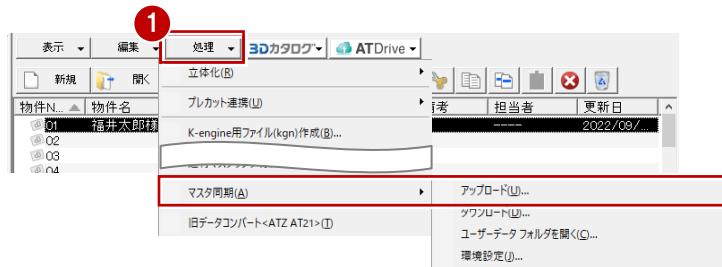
1

表示 ▾ 編集 ▾ 処理 ▾ 3Dカタログ ▾ ATDrive ▾

新規 開く

物件N... ▲ 物件名 備考 担当者 更新日

01 福井太郎様 ---- 2022/09/...

02

03

04

立体化(R)

プレカット連携(U)

K-engine用ファイル(kgn)作成(B)...

マスタ同期(A)

旧データコンバート<ATZ AT21>(T)

アップロード(U)...

ダウンロード(D)...

ユーザーデータ フォルダを開く(C)...

環境設定(J)...